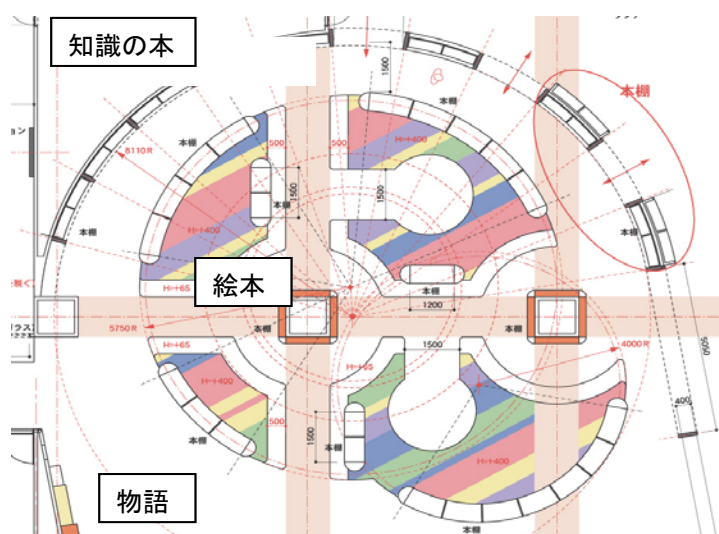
知識の本

1500

本棚

本棚

8110 R

本棚

500

500

H=+400

1500

本棚

150

本棚

H=+400

本棚

本棚

絵本

に開く

本棚

テラス

1200

5750 R

本棚

本棚

本棚

4000 R

1500

H=+65

H=+65

H=+400

500

1500

本棚

本棚

H=+400

400

本棚

本棚

物語

本棚